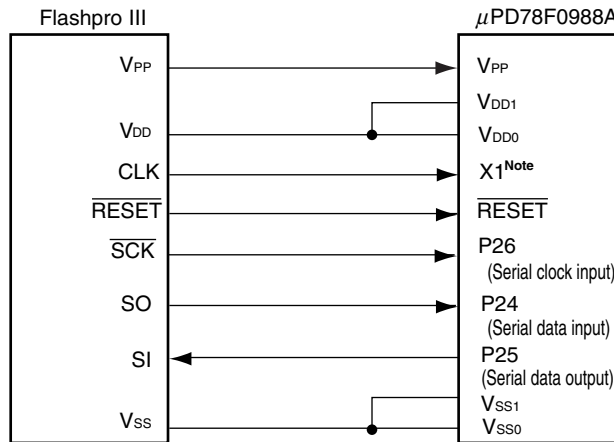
Flashpro III

$\mu$PD78F0988A

$V_{PP}$

$V_{DD}$

CLK

$\overline{RESET}$

$\overline{SCK}$

SO

SI

$V_{SS}$

$V_{PP}$

$V_{DD1}$

$V_{DD0}$

X1$^{Note}$

$\overline{RESET}$

P26
(Serial clock input)

P24
(Serial data input)

P25
(Serial data output)

$V_{SS1}$

$V_{SS0}$